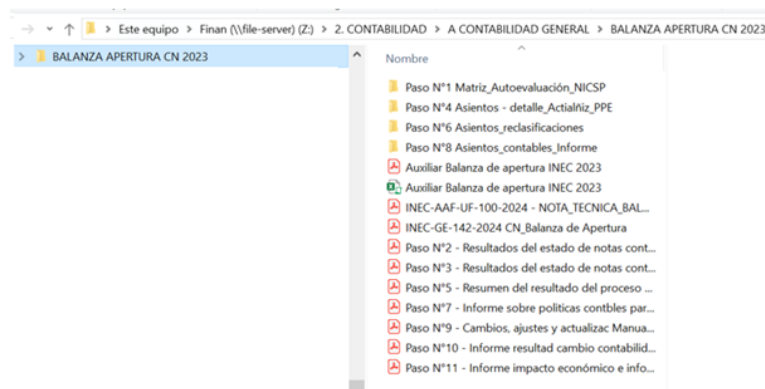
→ ˅ ↑ > Este equipo > Finan (\\file-server) (Z:) > 2. CONTABILIDAD > A CONTABILIDAD GENERAL > BALANZA APERTURA CN 2023

> BALANZA APERTURA CN 2023

Nombre

Paso N°1 Matriz_Autoevaluación_NICSP
Paso N°4 Asientos - detalle_Actialñiz_PPE
Paso N°6 Asientos_reclasificaciones
Paso N°8 Asientos_contables_Informe
Auxiliar Balanza de apertura INEC 2023
Auxiliar Balanza de apertura INEC 2023
INEC-AAF-UF-100-2024 - NOTA_TECNICA_BAL...
INEC-GE-142-2024 CN_Balanza de Apertura
Paso N°2 - Resultados del estado de notas cont...
Paso N°3 - Resultados del estado de notas cont...
Paso N°5 - Resumen del resultado del proceso ...
Paso N°7 - Informe sobre politicas contbles par...
Paso N°9 - Cambios, ajustes y actualizac Manua...
Paso N°10 - Informe resultad cambio contabilid...
Paso N°11 - Informe impacto económico e info...